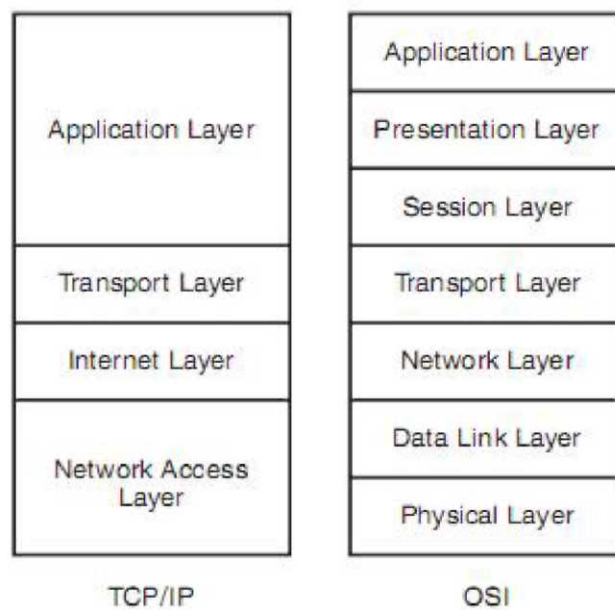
Application Layer

Transport Layer

Internet Layer

Network Access Layer

TCP/IP

Application Layer

Presentation Layer

Session Layer

Transport Layer

Network Layer

Data Link Layer

Physical Layer

OSI